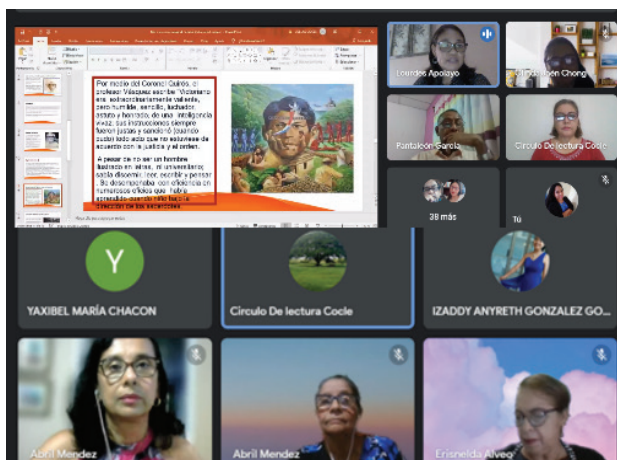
Por medio del Coronel Quirós, el profesor Vásquez escribe: Victoriano era extraordinariamente valiente, pero humilde, sencillo, luchador astuto y honrado, de una inteligencia viva; sus instrucciones siempre fueron justas y sencillas cuando cualquier todo esto que no estuviera de acuerdo con la justicia y el orden.

A pesar de no ser un hombre ilustrado en letras, ni universitario, sabía discernir, leer, escribir y pensar. Se desempeñaba con eficiencia en numerosos oficios que había aprendido cuando niño bajo la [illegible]

Lourdes Apolayo

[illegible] Chong

Pantaleón García

Circulo De lectura Cocle

38 más

Tú

Y

YAXIBEL MARÍA CHACON

Circulo De lectura Cocle

IZADDY ANYRETH GONZALEZ GO...

Abril Mendez

Abril Mendez

Erisnelda Alveo